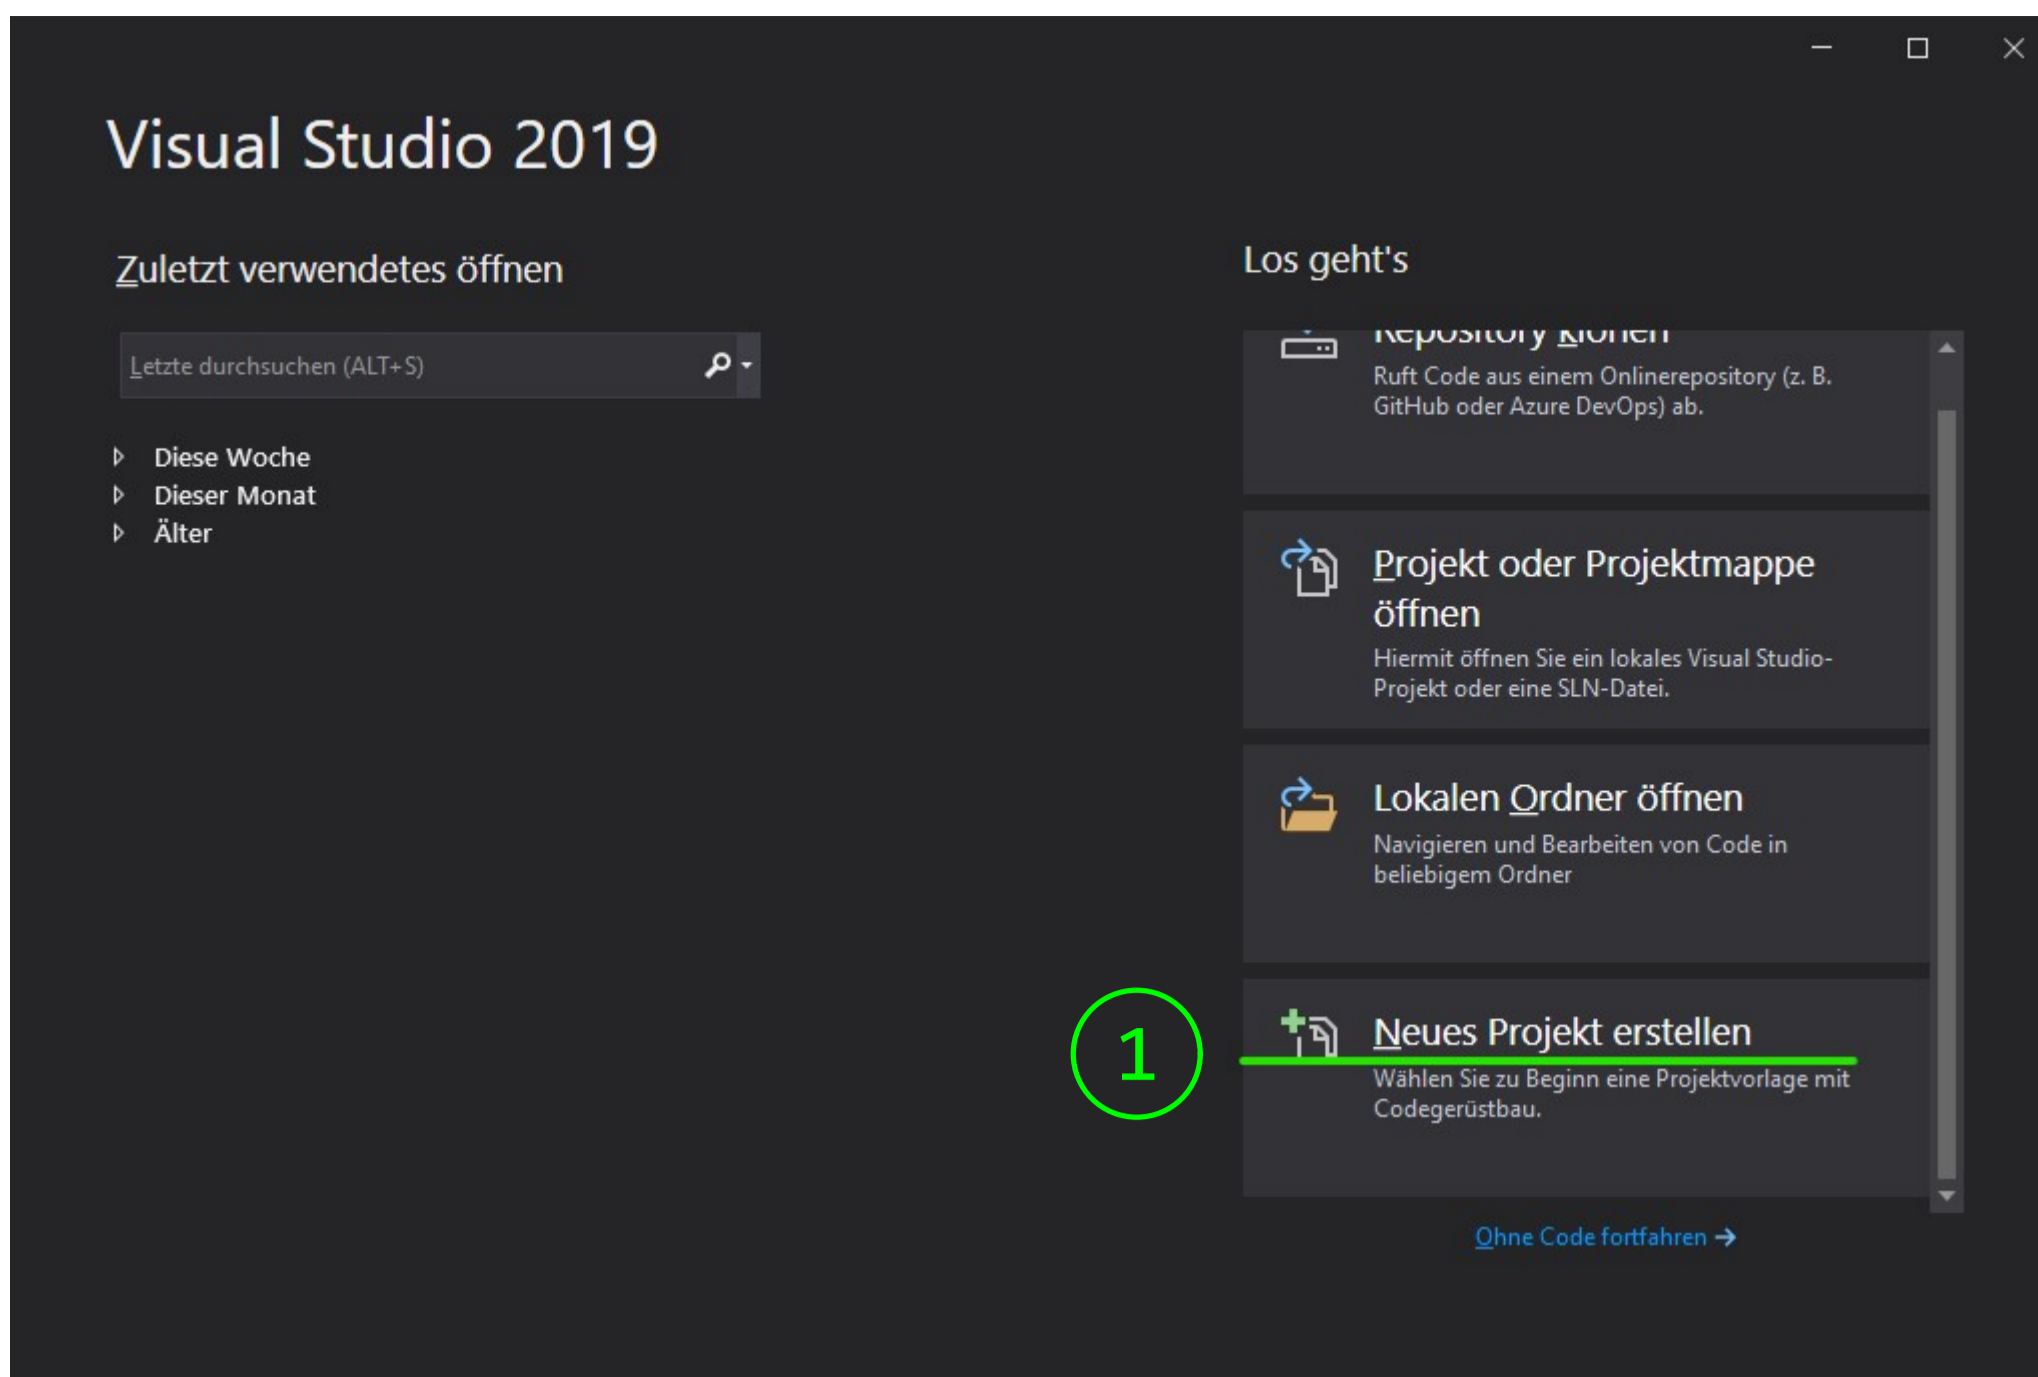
Visual Studio 2019

Zuletzt verwendetes öffnen

Letzte durchsuchen (ALT+S)

Diese Woche
Dieser Monat
Älter

Los geht's

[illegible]
Ruft Code aus einem Onlinerepository (z. B. GitHub oder Azure DevOps) ab.

Projekt oder Projektmappe öffnen
Hiermit öffnen Sie ein lokales Visual Studio-Projekt oder eine SLN-Datei.

Lokalen Ordner öffnen
Navigieren und Bearbeiten von Code in beliebigem Ordner

1

Neues Projekt erstellen
Wählen Sie zu Beginn eine Projektvorlage mit Codegerüstbau.

Ohne Code fortfahren →